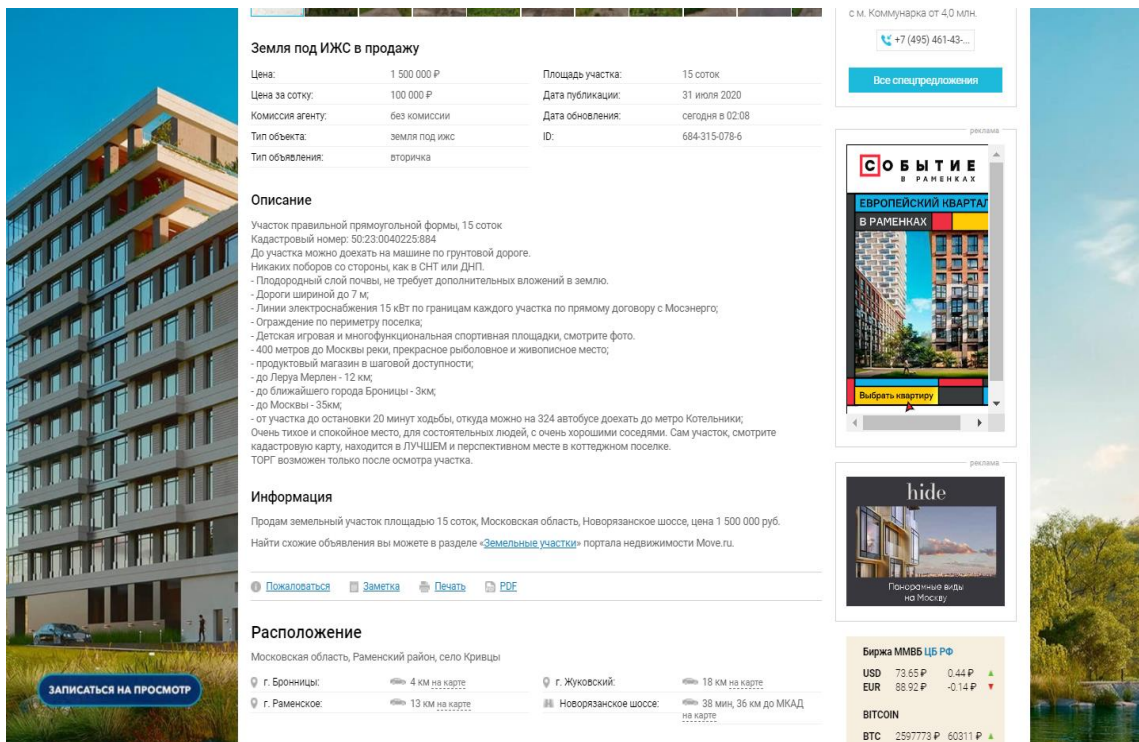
Земля под ИЖС в продажу

| Цена: | 1 500 000 ₽ | Площадь участка: | 15 соток |
|---|---|---|---|
| Цена за сотку: | 100 000 ₽ | Дата публикации: | 31 июля 2020 |
| Комиссия агенту: | без комиссии | Дата обновления: | сегодня в 02:08 |
| Тип объекта: | земля под ижс | ID: | 684-315-078-6 |
| Тип объявления: | вторичка | | |

Описание

Участок правильной прямоугольной формы, 15 соток
Кадастровый номер: 50:23:0040225:884
До участка можно доехать на машине по грунтовой дороге.
Никаких поборов со стороны, как в СНТ или ДНП.
- Плодородный слой почвы, не требует дополнительных вложений в землю.
- Дороги шириной до 7 м;
- Линии электроснабжения 15 кВт по границам каждого участка по прямому договору с Мосэнерго;
- Ограждение по периметру поселка;
- Детская игровая и многофункциональная спортивная площадки, смотрите фото.
- 400 метров до Москвы реки, прекрасное рыболовное и живописное место;
- продуктовый магазин в шаговой доступности;
- до Леруа Мерлен - 12 км;
- до ближайшего города Бронницы - 3км;
- до Москвы - 35км;
- от участка до остановки 20 минут ходьбы, откуда можно на 324 автобусе доехать до метро Котельники;
Очень тихое и спокойное место, для состоятельных людей, с очень хорошими соседями. Сам участок, смотрите кадастровую карту, находится в ЛУЧШЕМ и перспективном месте в коттеджном поселке.
ТОРГ возможен только после осмотра участка.

Информация

Продам земельный участок площадью 15 соток, Московская область, Новорязанское шоссе, цена 1 500 000 руб.

Найти схожие объявления вы можете в разделе «Земельные участки» портала недвижимости Move.ru.

Пожаловаться Заметка Печать PDF

Расположение

Московская область, Раменский район, село Кривцы

| г. Бронницы: | 4 км на карте | г. Жуковский: | 18 км на карте |
|---|---|---|---|
| г. Раменское: | 13 км на карте | Новорязанское шоссе: | 38 мин, 36 км до МКАД на карте |

с м. Коммунарка от 4,0 млн.
+7 (495) 461-43-...
Все спецпредложения

реклама
СОБЫТИЕ В РАМЕНКАХ
ЕВРОПЕЙСКИЙ КВАРТАЛ В РАМЕНКАХ
Выбрать квартиру

реклама
hide
Панорамные виды на Москву

Биржа ММВБ ЦБ РФ
USD 73.65 ₽ 0.44 ₽
EUR 88.92 ₽ -0.14 ₽
BITCOIN
BTC 2597773 ₽ 60311 ₽

ЗАПИСАТЬСЯ НА ПРОСМОТР